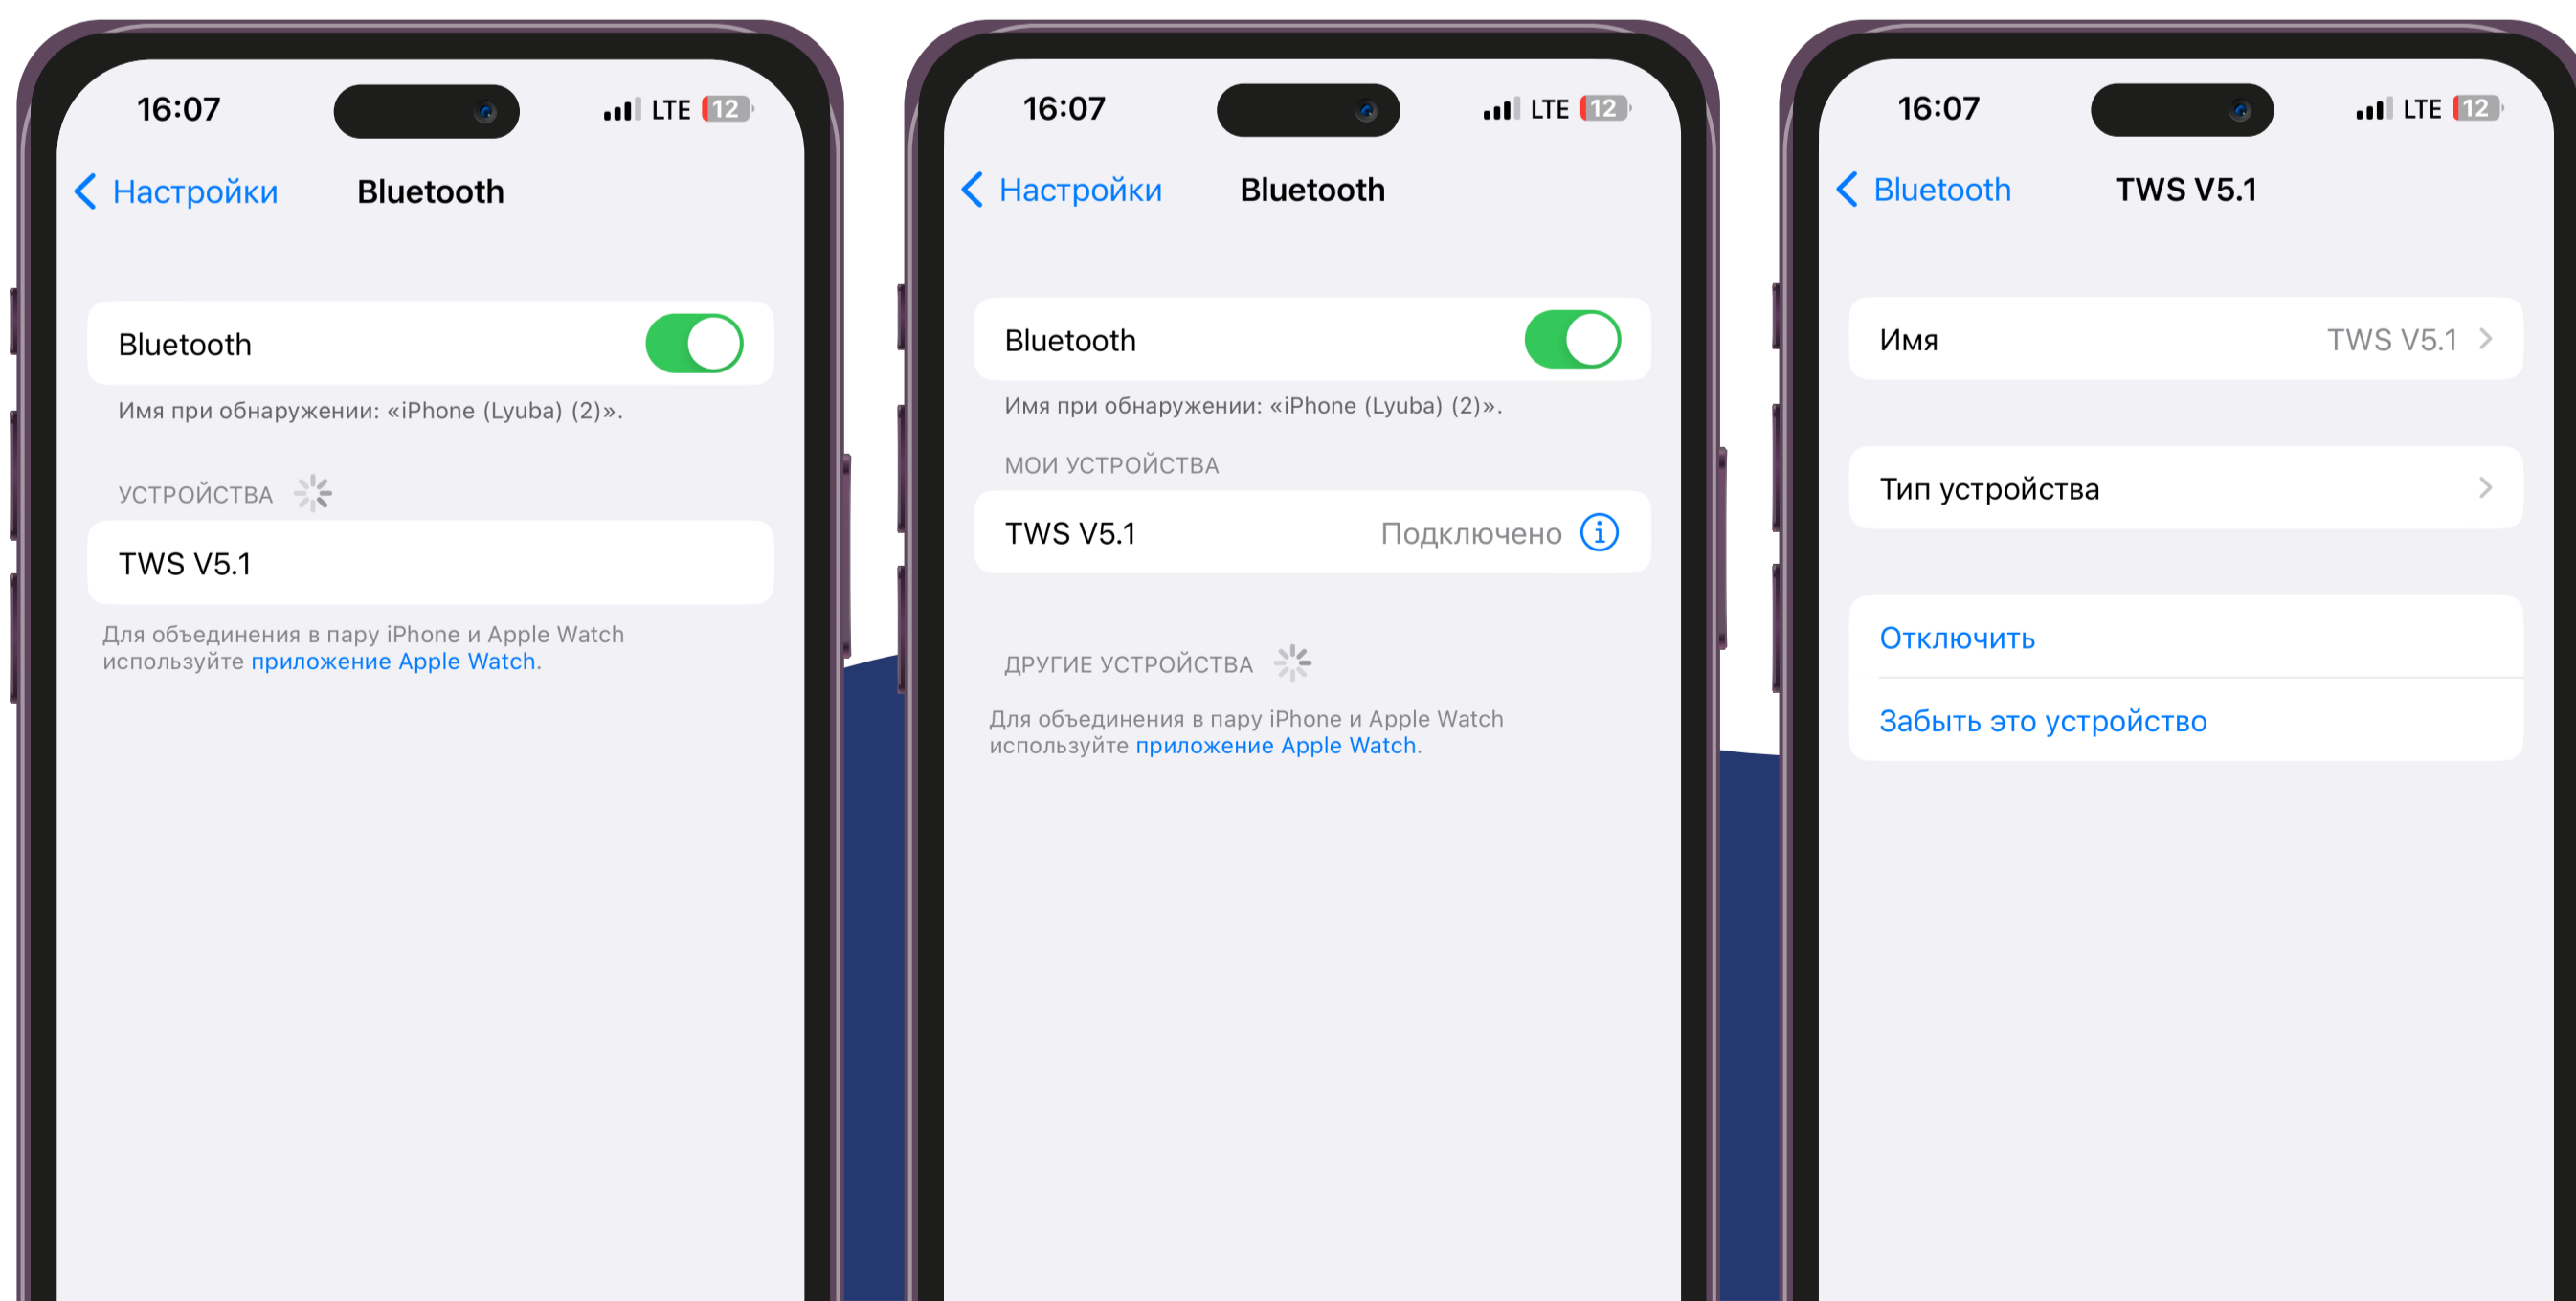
16:07 LTE 12

< Настройки Bluetooth

Bluetooth

Имя при обнаружении: «iPhone (Lyuba) (2)».

УСТРОЙСТВА

TWS V5.1

Для объединения в пару iPhone и Apple Watch используйте приложение Apple Watch.

16:07 LTE 12

< Настройки Bluetooth

Bluetooth

Имя при обнаружении: «iPhone (Lyuba) (2)».

МОИ УСТРОЙСТВА

TWS V5.1 Подключено

ДРУГИЕ УСТРОЙСТВА

Для объединения в пару iPhone и Apple Watch используйте приложение Apple Watch.

16:07 LTE 12

< Bluetooth TWS V5.1

Имя TWS V5.1 >

Тип устройства >

Отключить

Забыть это устройство